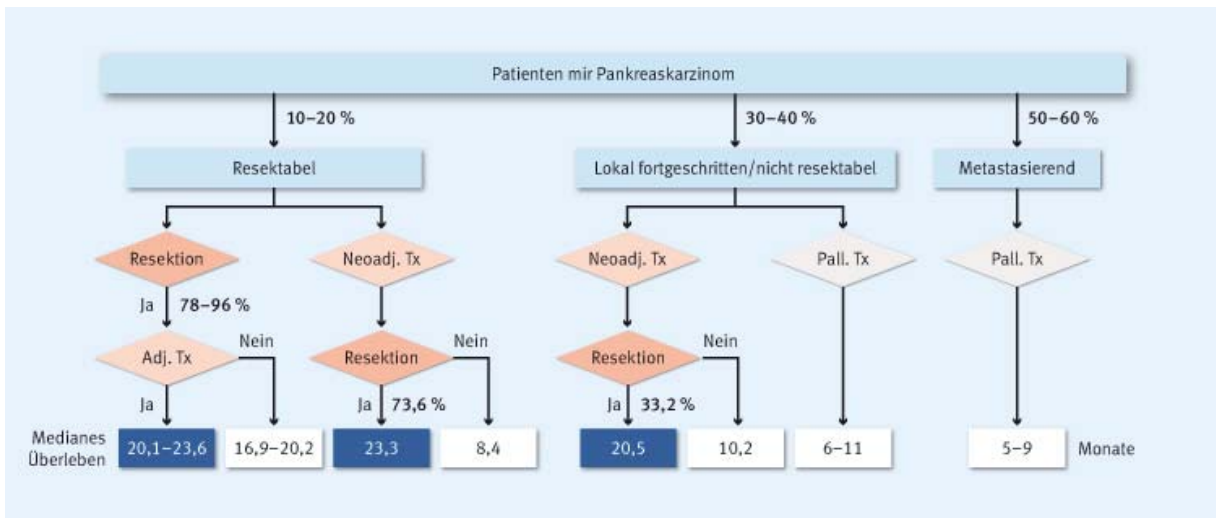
Patienten mir Pankreaskarzinom

10–20 %

30–40 %

50–60 %

Resektabel

Lokal fortgeschritten/nicht resektabel

Metastasierend

Resektion

Neoadj. Tx

Neoadj. Tx

Pall. Tx

Pall. Tx

Ja 78–96 %

Adj. Tx

Nein

Resektion

Nein

Resektion

Nein

Ja

Ja 73,6 %

Ja 33,2 %

Medianes Überleben

20,1–23,6

16,9–20,2

23,3

8,4

20,5

10,2

6–11

5–9

Monate